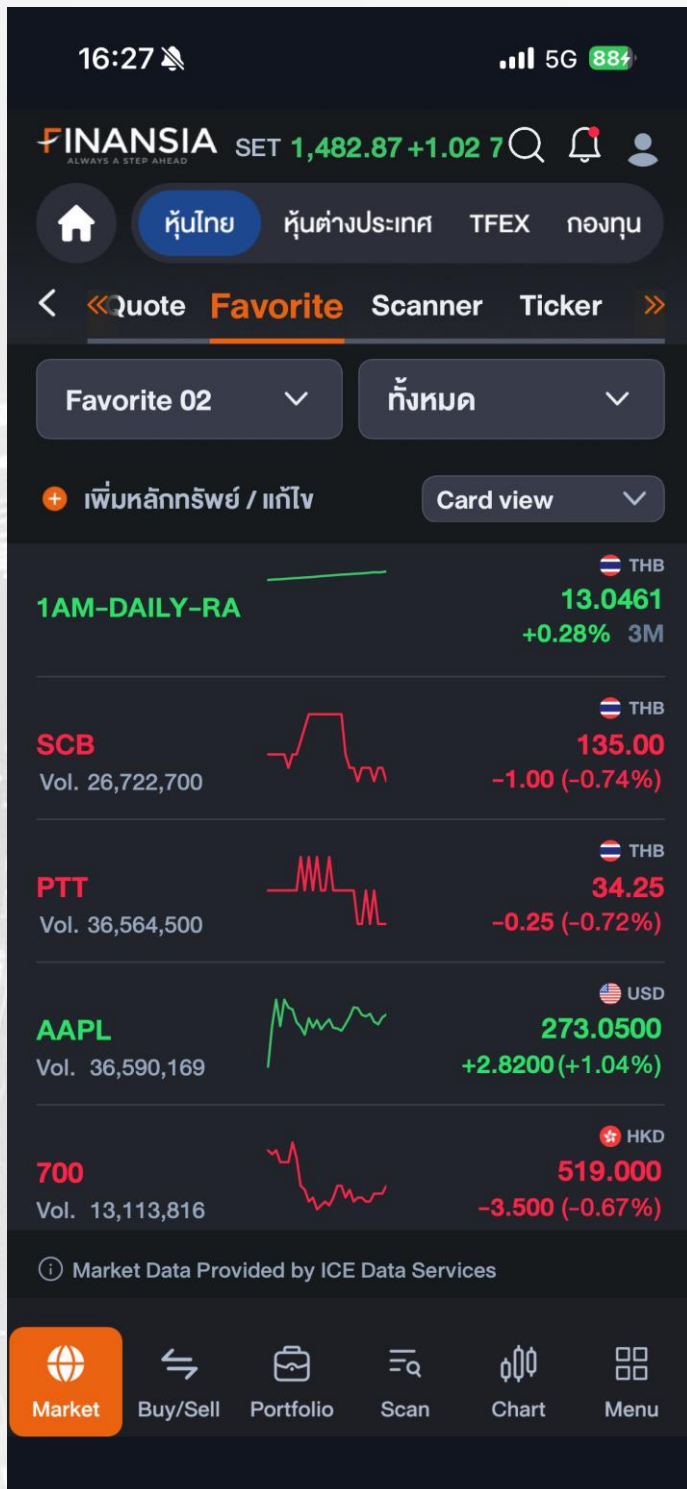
16:27

5G 88

FINANSIA
ALWAYS A STEP AHEAD

SET 1,482.87 +1.02 7

หุ้นไทย หุ้นต่างประเทศ TFEX กองทุน

< «Quote Favorite Scanner Ticker »

Favorite 02

ทั้งหมด

เพิ่มหลักทรัพย์ / แก้ไข

Card view

THB
1AM-DAILY-RA
13.0461
+0.28% 3M

THB
SCB
Vol. 26,722,700
135.00
-1.00 (-0.74%)

THB
PTT
Vol. 36,564,500
34.25
-0.25 (-0.72%)

USD
AAPL
Vol. 36,590,169
273.0500
+2.8200 (+1.04%)

HKD
700
Vol. 13,113,816
519.000
-3.500 (-0.67%)

Market Data Provided by ICE Data Services

Market
Buy/Sell
Portfolio
Scan
Chart
Menu